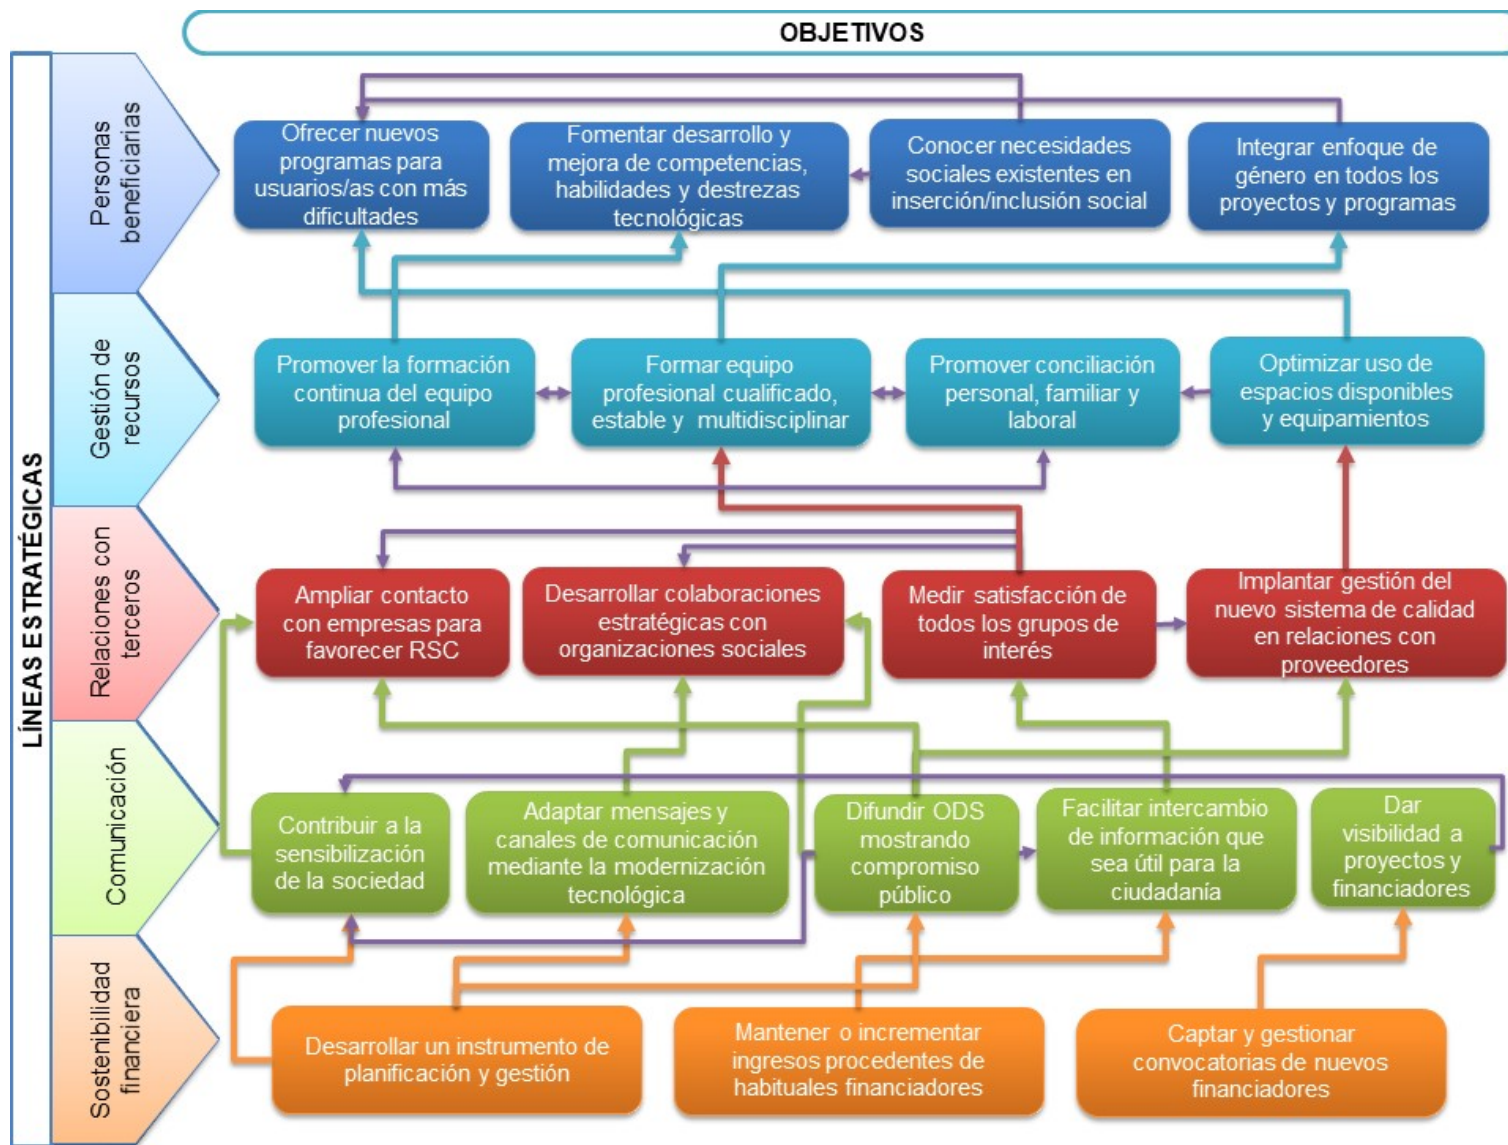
OBJETIVOS

LÍNEAS ESTRATÉGICAS

Personas beneficiarias

Ofrecer nuevos programas para usuarios/as con más dificultades

Fomentar desarrollo y mejora de competencias, habilidades y destrezas tecnológicas

Conocer necesidades sociales existentes en inserción/inclusión social

Integrar enfoque de género en todos los proyectos y programas

Gestión de recursos

Promover la formación continua del equipo profesional

Formar equipo profesional cualificado, estable y multidisciplinar

Promover conciliación personal, familiar y laboral

Optimizar uso de espacios disponibles y equipamientos

Relaciones con terceros

Ampliar contacto con empresas para favorecer RSC

Desarrollar colaboraciones estratégicas con organizaciones sociales

Medir satisfacción de todos los grupos de interés

Implantar gestión del nuevo sistema de calidad en relaciones con proveedores

Comunicación

Contribuir a la sensibilización de la sociedad

Adaptar mensajes y canales de comunicación mediante la modernización tecnológica

Difundir ODS mostrando compromiso público

Facilitar intercambio de información que sea útil para la ciudadanía

Dar visibilidad a proyectos y financiadores

Sostenibilidad financiera

Desarrollar un instrumento de planificación y gestión

Mantener o incrementar ingresos procedentes de habituales financiadores

Captar y gestionar convocatorias de nuevos financiadores